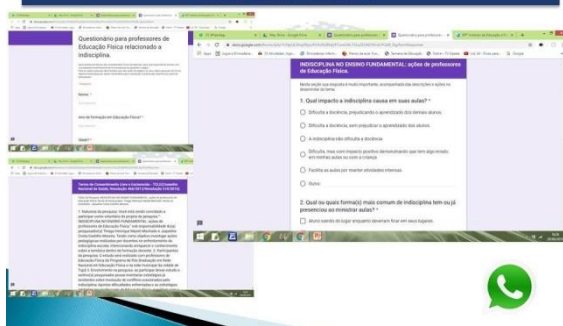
Questionário para professores de Educação Física relacionado a indisciplina.

Nome *

Ano de formação em Educação Física? *

Termo de Consentimento Livre e Esclarecido - TCLE (Conselho Nacional de Saúde, Resolução 466/2012/Resolução 510/2016)

INDISCIPLINA NO ENSINO FUNDAMENTAL: ações de professores de Educação Física.

Sua participação é muito importante, acompanhada das descrições a ações no desenrolar do tema

1. Qual impacto a indisciplina causa em suas aulas? *

Dificulta a docência, prejudicando o aprendizado dos demais alunos

Dificulta a docência, sem prejudicar o aprendizado dos alunos

A indisciplina não dificulta a docência

Dificulta, mas com impacto positivo demonstrando que tem algo errado em minhas aulas ou com a criança

Facilita as aulas por mostrar atividades internas

Outro:

2. Qual ou quais forma(s) mais comum de indisciplina tem ou já presenciou ao ministrar aulas? *